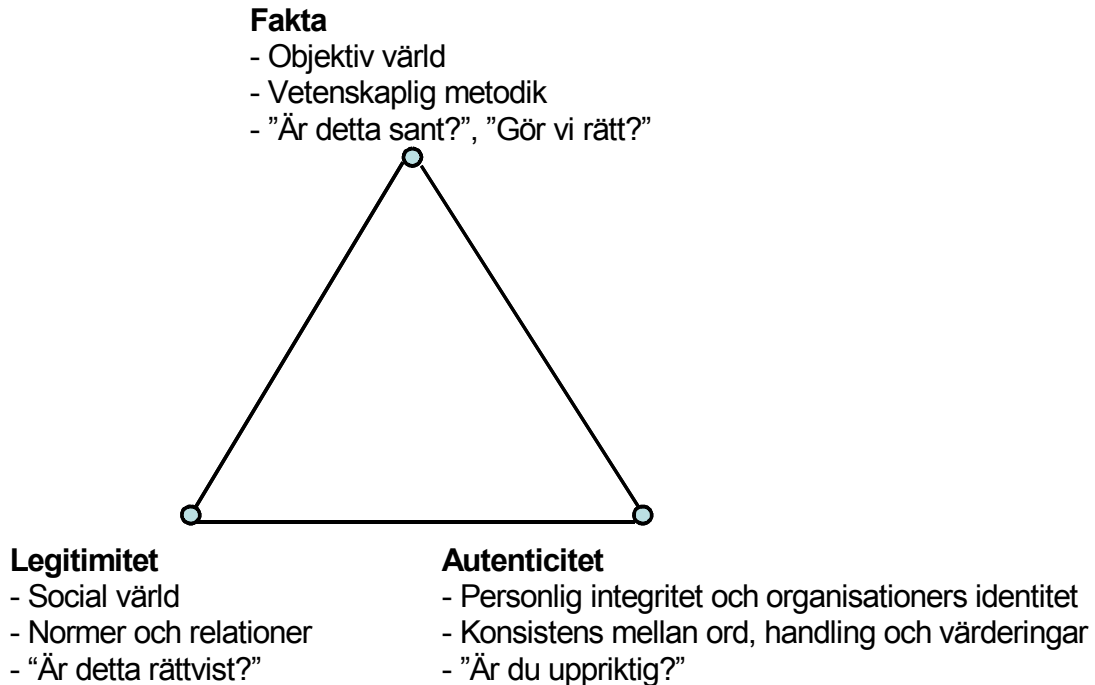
**Fakta**
- Objektiv värld
- Vetenskaplig metodik
- ”Är detta sant?”, ”Gör vi rätt?”

**Legitimitet**
- Social värld
- Normer och relationer
- “Är detta rättvist?”

**Autenticitet**
- Personlig integritet och organisationers identitet
- Konsistens mellan ord, handling och värderingar
- ”Är du uppriktig?”